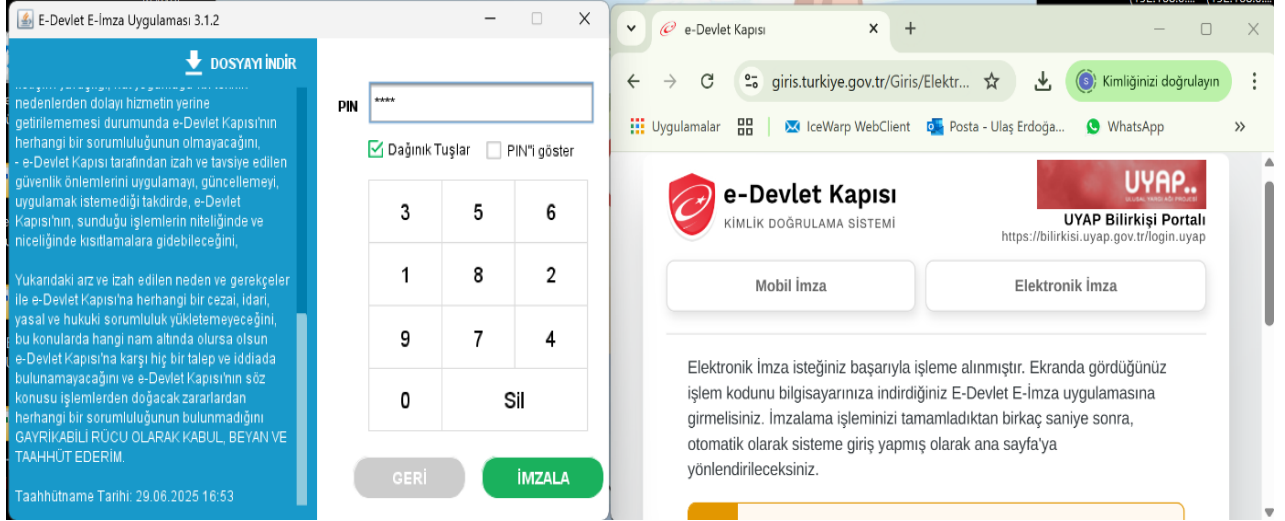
E-Devlet E-İmza Uygulaması 3.1.2

DOSYAYI İNDİR

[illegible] nedenlerden dolayı hizmetin yerine getirilmemesi durumunda e-Devlet Kapısı'nın herhangi bir sorumluluğunun olmayacağını,
- e-Devlet Kapısı tarafından izah ve tavsiye edilen güvenlik önlemlerini uygulamayı, güncellemeyi, uygulamak istemediği takdirde, e-Devlet Kapısı'nın, sunduğu işlemlerin niteliğinde ve niceliğinde kısıtlamalara gidebileceğini,

Yukarıdaki arz ve izah edilen neden ve gerekçeler ile e-Devlet Kapısı'na herhangi bir cezai, idari, yasal ve hukuki sorumluluk yükletemeyeceğini, bu konularda hangi nam altında olursa olsun e-Devlet Kapısı'na karşı hiç bir talep ve iddiada bulunamayacağını ve e-Devlet Kapısı'nın söz konusu işlemlerden doğacak zararlardan herhangi bir sorumluluğunun bulunmadığını GAYRİKABİLİ RÜCU OLARAK KABUL, BEYAN VE TAAHHÜT EDERİM.

Taahhütname Tarihi: 29.06.2025 16:53

PIN ****

Dağınık Tuşlar PIN'i göster

| 3 | 5 | 6 |
|---|---|---|
| 1 | 8 | 2 |
| 9 | 7 | 4 |
| 0 | Sil | |

GERİ İMZALA

e-Devlet Kapısı

giris.turkiye.gov.tr/Giris/Elektr...

Kimliğinizi doğrulayın

Uygulamalar IceWarp WebClient Posta - Ulaş Erdoğa... WhatsApp

e-Devlet Kapısı
KİMLİK DOĞRULAMA SİSTEMİ

UYAP..
UYAP Bilirkişi Portalı
https://bilirkisi.uyap.gov.tr/login.uyap

Mobil İmza Elektronik İmza

Elektronik İmza isteğiniz başarıyla işleme alınmıştır. Ekranda gördüğünüz işlem kodunu bilgisayarınıza indirdiğiniz E-Devlet E-İmza uygulamasına girmelisiniz. İmzalama işleminizi tamamladıktan birkaç saniye sonra, otomatik olarak sisteme giriş yapmış olarak ana sayfa'ya yönlendirileceksiniz.